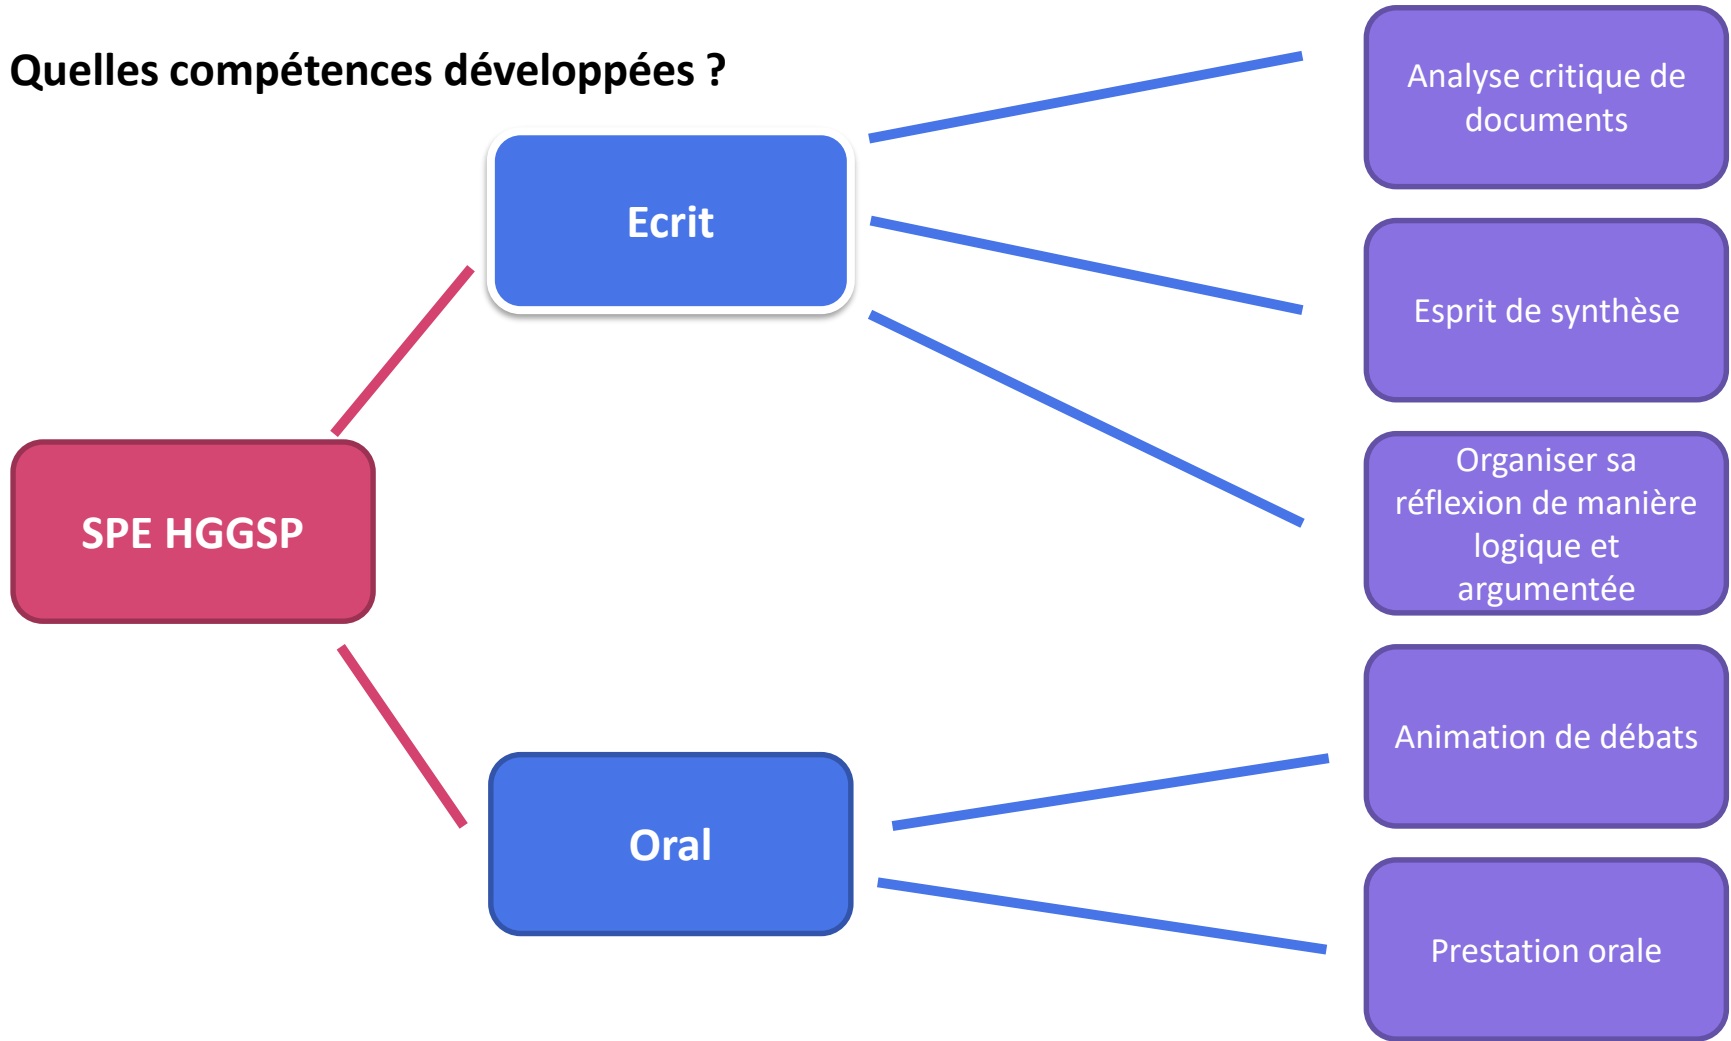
Quelles compétences développées ?

SPE HGGSP

Ecrit

Oral

Analyse critique de documents

Esprit de synthèse

Organiser sa réflexion de manière logique et argumentée

Animation de débats

Prestation orale